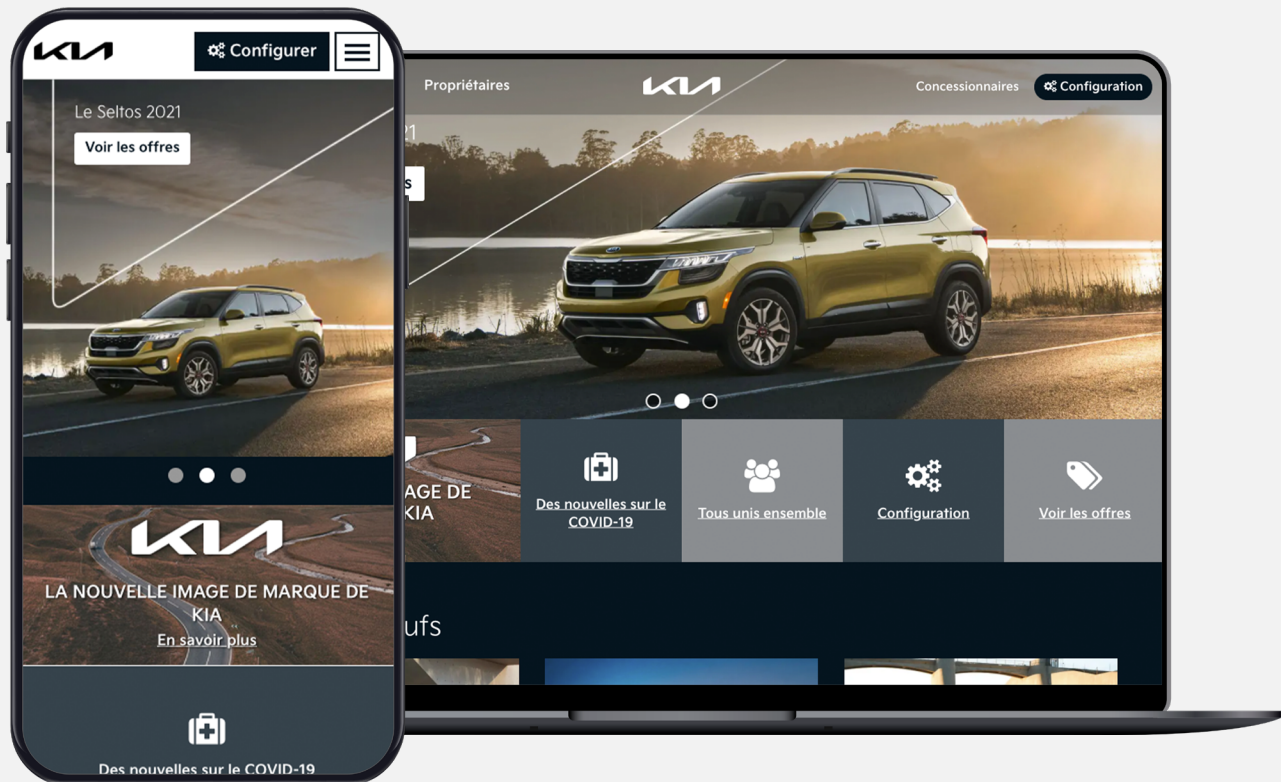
KIA

Configurer

Le Seltos 2021

Voir les offres

KIA

LA NOUVELLE IMAGE DE MARQUE DE KIA

En savoir plus

Des nouvelles sur le COVID-19

Propriétaires

KIA

Concessionnaires

Configuration

21

s

AGE DE KIA

Des nouvelles sur le COVID-19

Tous unis ensemble

Configuration

Voir les offres

ufs